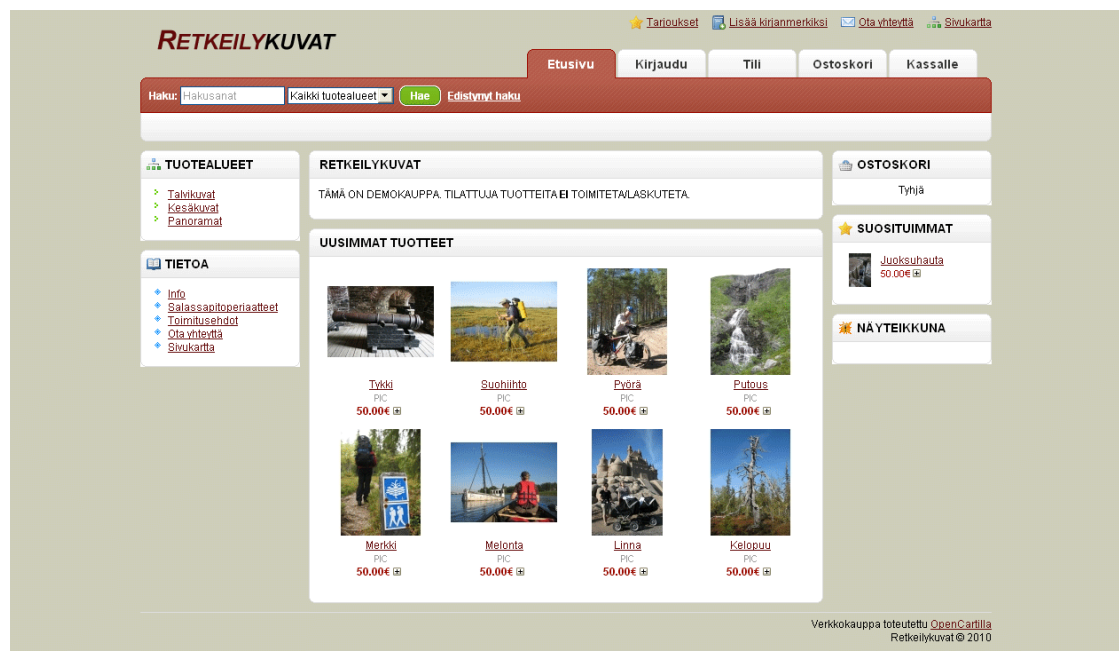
RETKEILYKUVAT

Tarjoukset Lisää kirjanmerkiksi Ota yhteyttä Sivukartta

Etusivu Kirjaudu Tili Ostoskori Kassalle

Haku: Hakusanat Kaikki tuotealueet Hae Edistynyt haku

TUOTEALUEET
Talvikuvat
Kesäkuvat
Panoramat

TIETOA
Info
Salassapitoperiaatteet
Toimitusehdot
Ota yhteyttä
Sivukartta

RETKEILYKUVAT
TÄMÄ ON DEMOKAUPPA. TILATTUJA TUOTTEITA EI TOIMITETA/LASKUTETA.

UUSIMMAT TUOTTEET

Tykki
PIC
50.00€

Suohiihto
PIC
50.00€

Pyörä
PIC
50.00€

Putous
PIC
50.00€

Merkki
PIC
50.00€

Melonta
PIC
50.00€

Linna
PIC
50.00€

Kelopuu
PIC
50.00€

OSTOSKORI
Tyhjä

SUOSITUIMMAT
Juoksuhauta
50.00€

NÄYTEIKKUNA

Verkkokauppa toteutettu OpenCartilla
Retkeilykuvat © 2010